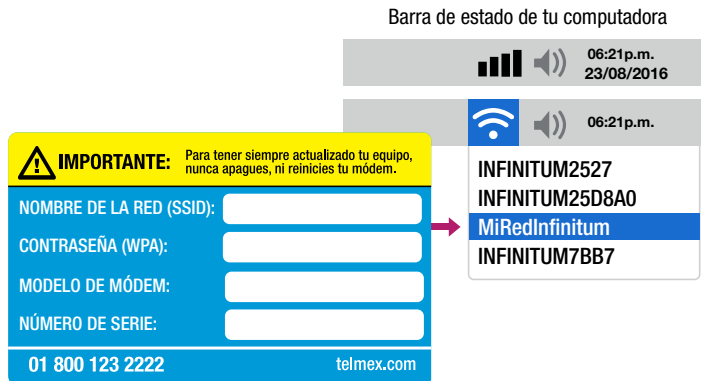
Barra de estado de tu computadora

06:21p.m.
23/08/2016

06:21p.m.

INFINITUM2527
INFINITUM25D8A0
MiRedInfinitum
INFINITUM7BB7

IMPORTANTE: Para tener siempre actualizado tu equipo, nunca apagues, ni reinicies tu módem.

NOMBRE DE LA RED (SSID):
CONTRASEÑA (WPA):
MODELO DE MÓDEM:
NÚMERO DE SERIE:

01 800 123 2222
telmex.com